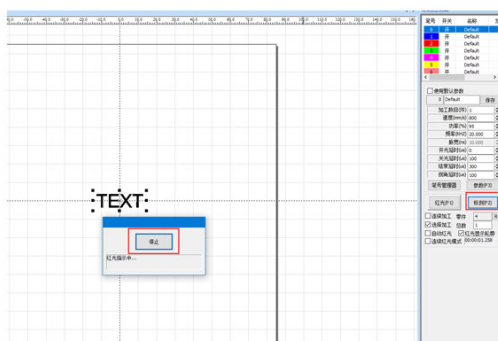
TEXT

停止

红光指示中...

笔号 开关 名称

0 开 Default
1 开 Default
2 开 Default
3 开 Default
4 开 Default
5 开 Default
6 开 Default

使用默认参数

0 Default 保存

加工数目(件) 1
速度(mm/s) 800
功率(%) 50
频率(KHz) 20.000
脉宽(ns) 10
开光延时(us) 0
关光延时(us) 100
结束延时(us) 300
拐角延时(us) 100

笔号管理器 参数(F3)

红光(F1) 标刻(F2)

连续加工 零件 4
选择加工 总数
自动红光 红光显示轮廓
连续红光模式 00:00:01.258